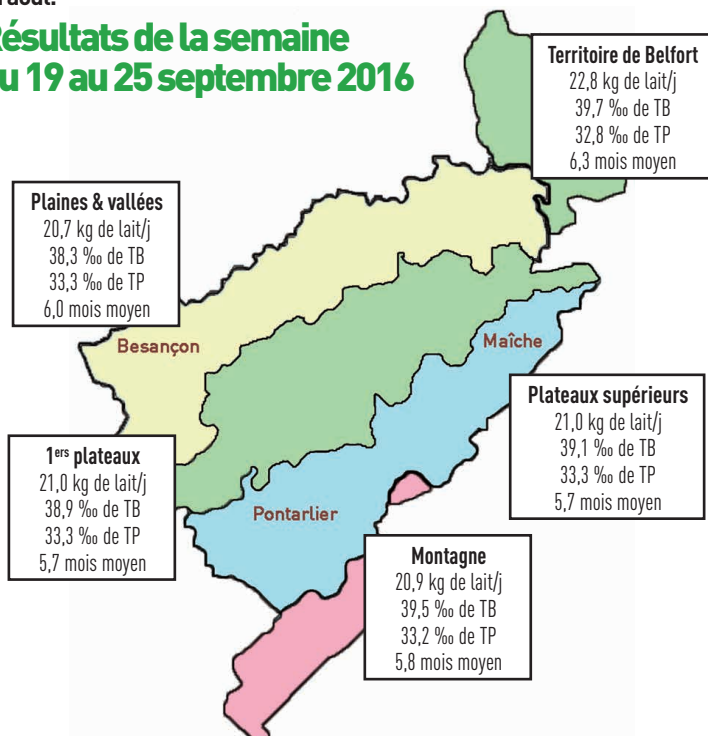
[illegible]
ésultats de la semaine
u 19 au 25 septembre 2016

Territoire de Belfort
22,8 kg de lait/j
39,7 ‰ de TB
32,8 ‰ de TP
6,3 mois moyen

Plaines & vallées
20,7 kg de lait/j
38,3 ‰ de TB
33,3 ‰ de TP
6,0 mois moyen

Besançon

Maîche

Plateaux supérieurs
21,0 kg de lait/j
39,1 ‰ de TB
33,3 ‰ de TP
5,7 mois moyen

1ers plateaux
21,0 kg de lait/j
38,9 ‰ de TB
33,3 ‰ de TP
5,7 mois moyen

Pontarlier

Montagne
20,9 kg de lait/j
39,5 ‰ de TB
33,2 ‰ de TP
5,8 mois moyen